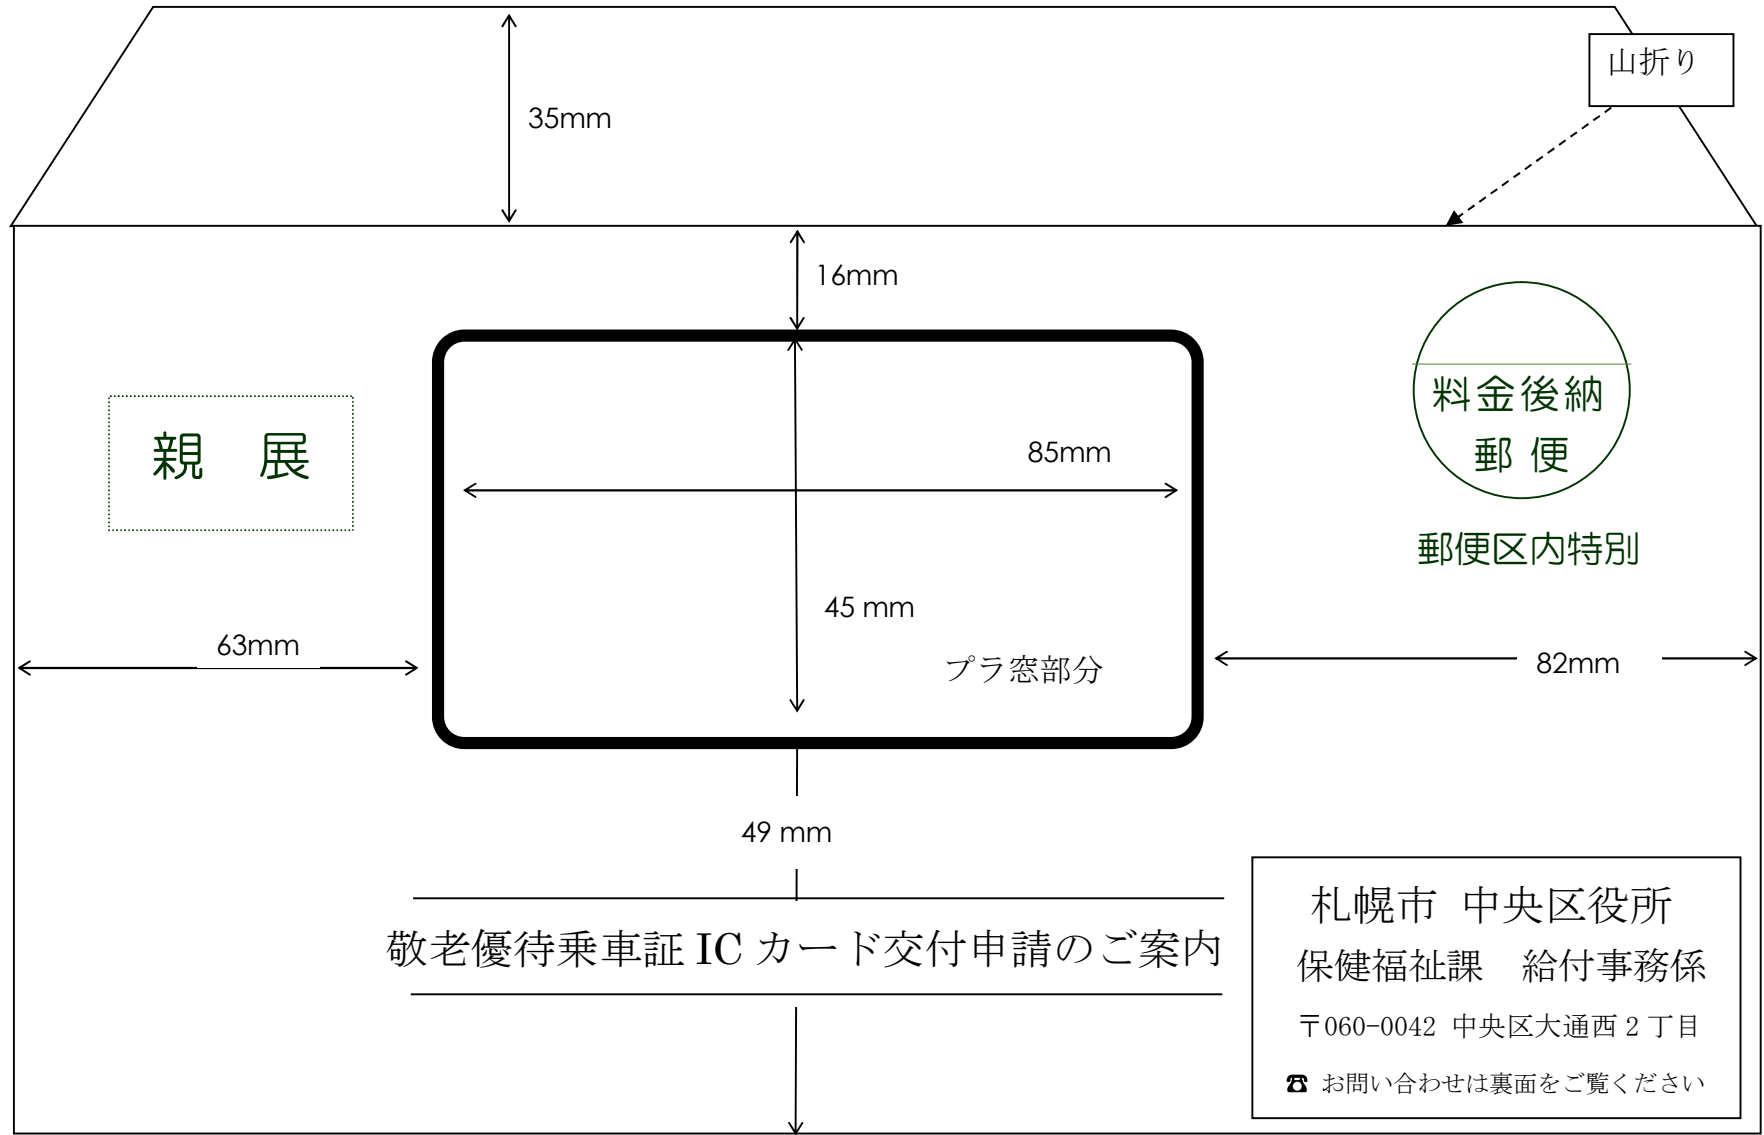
35mm

山折り

16mm

親 展

85mm

料金後納
郵 便

郵便区内特別

45 mm

63mm

プラ窓部分

82mm

49 mm

敬老優待乗車証 IC カード交付申請のご案内

札幌市 中央区役所
保健福祉課 給付事務係
〒060-0042 中央区大通西 2 丁目
☎ お問い合わせは裏面をご覧ください